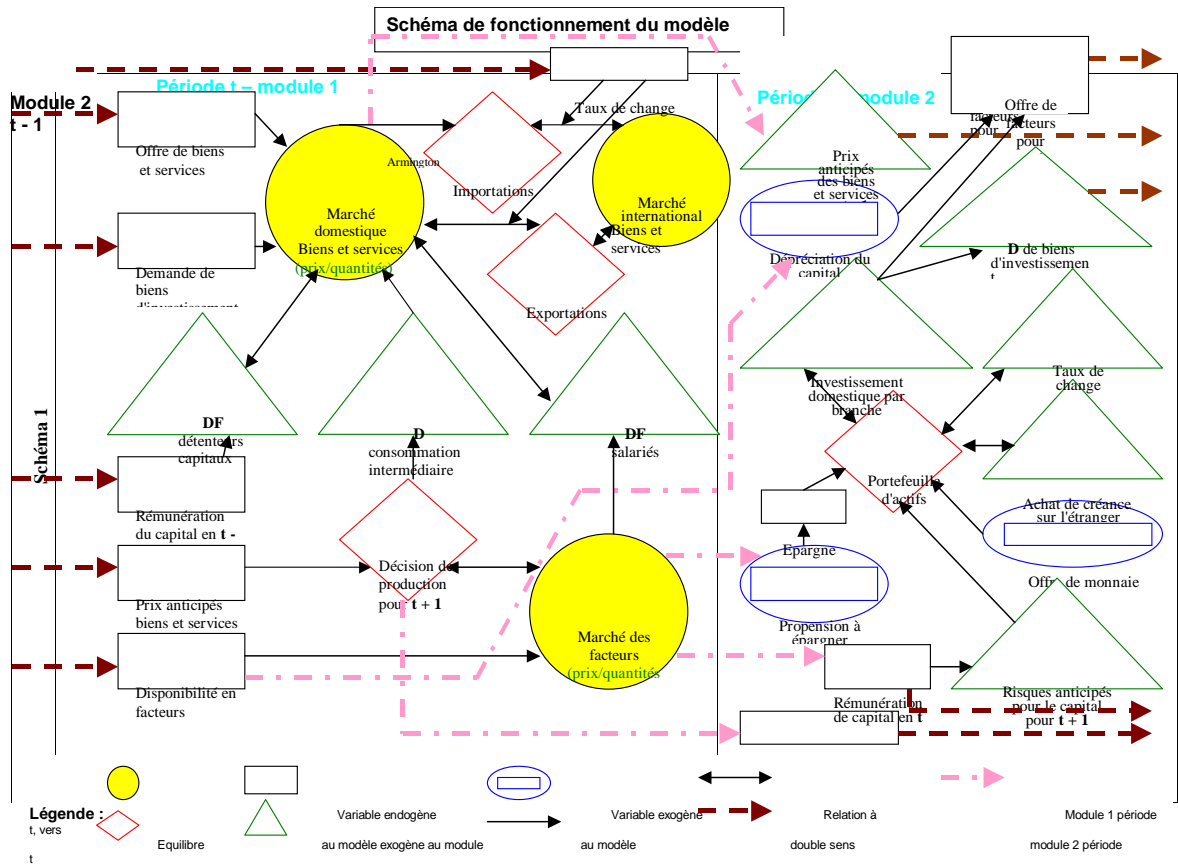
Schéma de fonctionnement du modèle

Période t – module 1

Module 2
t - 1

Schéma 1

Offre de biens et services

Demande de biens d'investissement

Armington

Marché domestique Biens et services (prix/quantités)

Importations

Taux de change

Marché international Biens et services

Exportations

DF détenteurs capitaux

D consommation intermédiaire

DF salariés

Rémunération du capital en t -

Prix anticipés biens et services

Disponibilité en facteurs

Décision de production pour t + 1

Marché des facteurs (prix/quantités)

Période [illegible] module 2

Prix anticipés des biens et services

Offre de facteurs pour

facteurs pour

Dépréciation du capital

D de biens d'investissemen t

Investissement domestique par branche

Taux de change

Portefeuille d'actifs

Achat de créance sur l'étranger

Epargne

Propension à épargner

Offre de monnaie

Rémunération de capital en t

Risques anticipés pour le capital pour t + 1

Légende :

Equilibre

Variable endogène au modèle exogène au module

Variable exogène au modèle

Relation à double sens

Module 1 période t, vers module 2 période t